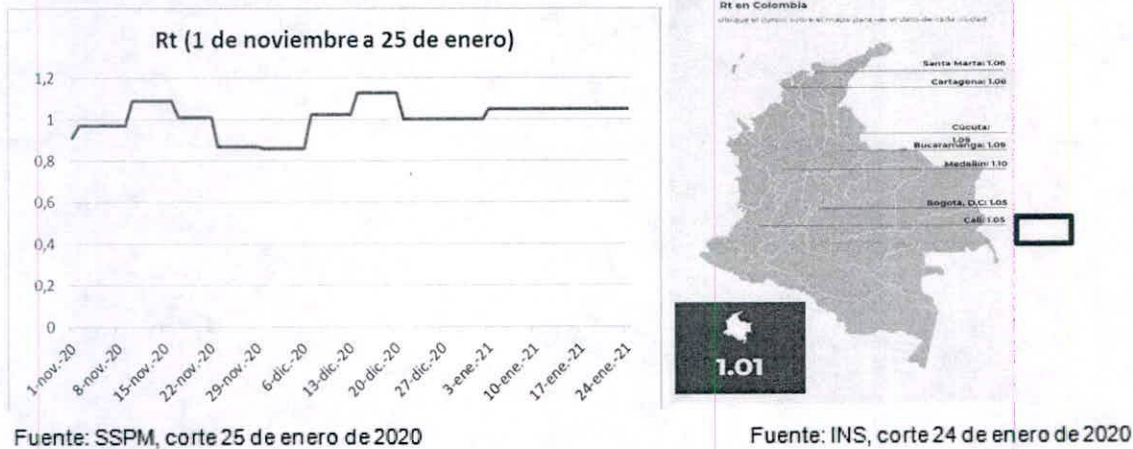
Rt (1 de noviembre a 25 de enero)

1,2
1
0,8
0,6
0,4
0,2
0

1-nov.-20
8-nov.-20
15-nov.-20
22-nov.-20
29-nov.-20
6-dic.-20
13-dic.-20
20-dic.-20
27-dic.-20
3-ene.-21
10-ene.-21
17-ene.-21
24-ene.-21

Fuente: SSPM, corte 25 de enero de 2020

Rt en Colombia
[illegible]

Santa Marta: 1.06
Cartagena: 1.06
Cúcuta: 1.09
Bucaramanga: 1.09
Medellín: 1.10
Bogotá, D.C: 1.05
Cali: 1.05

1.01

Fuente: INS, corte 24 de enero de 2020